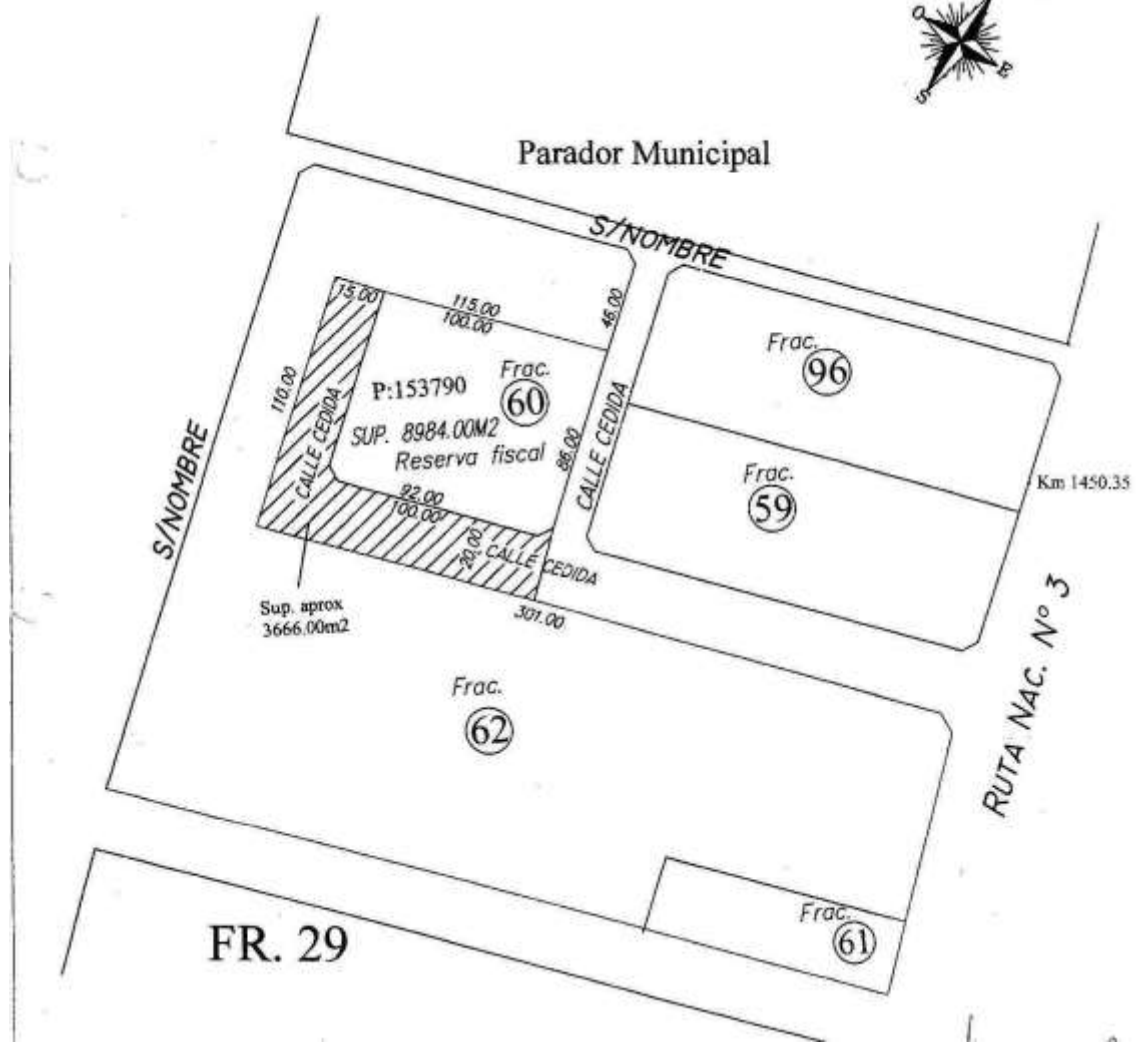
O
E
S

Parador Municipal

S/NOMBRE

15.00
115.00
100.00
45.00

Frac.
96

110.00
P:153790
Frac.
60
SUP. 8984.00M2
Reserva fiscal
CALLE CEDIDA
86.00
CALLE CEDIDA

Frac.
59

Km 1450.35

S/NOMBRE

92.00
100.00
20.00
CALLE CEDIDA

Sup. aprox
3666.00m2

301.00

RUTA NAC. N° 3

Frac.
62

Frac.
61

FR. 29